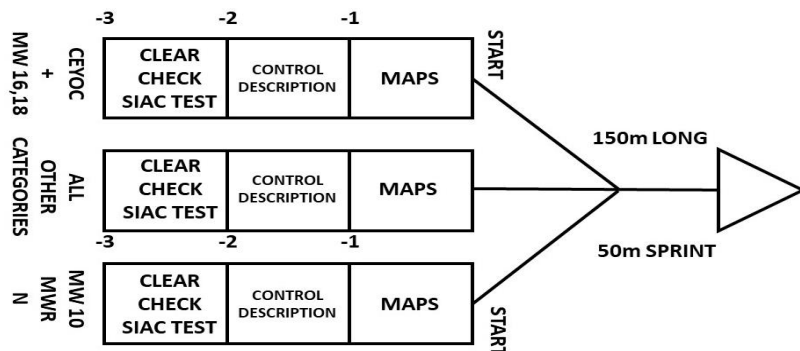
-3 -2 -1

CEYOC + MW 16,18

CLEAR CHECK SIAC TEST

CONTROL DESCRIPTION

MAPS

START

ALL OTHER CATEGORIES

CLEAR CHECK SIAC TEST

CONTROL DESCRIPTION

MAPS

150m LONG

50m SPRINT

-3 -2 -1

MW 10 MWR N

CLEAR CHECK SIAC TEST

CONTROL DESCRIPTION

MAPS

START